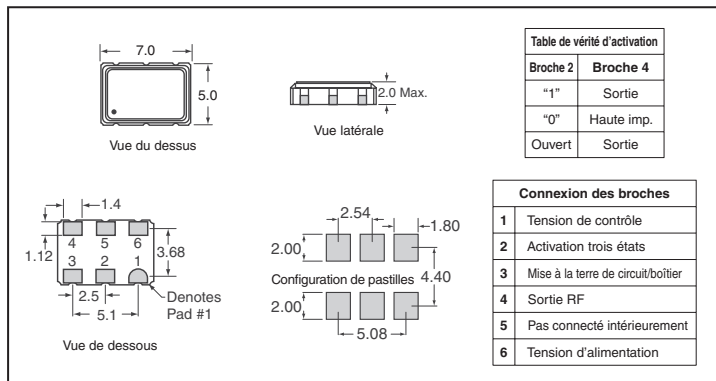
7.0

5.0

Vue du dessus

2.0 Max.

Vue latérale

| Table de vérité d'activation | |
|---|---|
| Broche 2 | Broche 4 |
| "1" | Sortie |
| "0" | Haute imp. |
| Ouvert | Sortie |

1.4

4 5 6

1.12

3.68

3 2 1

2.5

5.1

Denotes Pad #1

Vue de dessous

2.54

1.80

2.00

Configuration de pastilles

4.40

2.00

5.08

| Connexion des broches | |
|---|---|
| 1 | Tension de contrôle |
| 2 | Activation trois états |
| 3 | Mise à la terre de circuit/boîtier |
| 4 | Sortie RF |
| 5 | Pas connecté intérieurement |
| 6 | Tension d'alimentation |